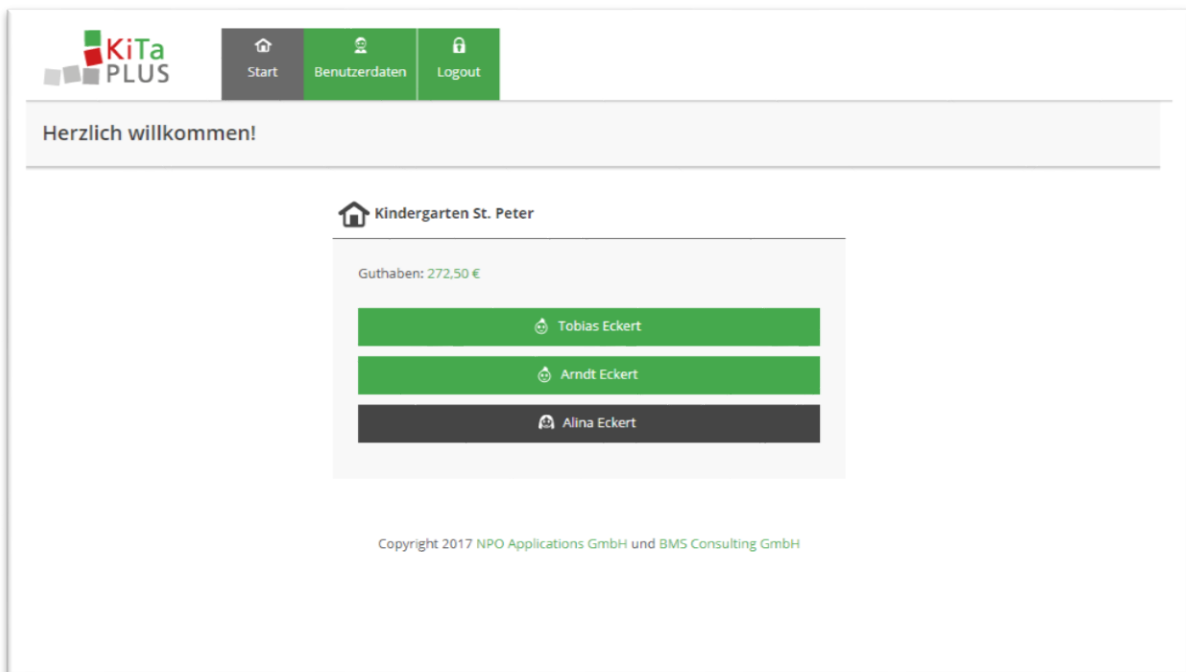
KiTa PLUS

Start
Benutzerdaten
Logout

Herzlich willkommen!

Kindergarten St. Peter

Guthaben: 272,50 €

Tobias Eckert

Arndt Eckert

Alina Eckert

Copyright 2017 NPO Applications GmbH und BMS Consulting GmbH